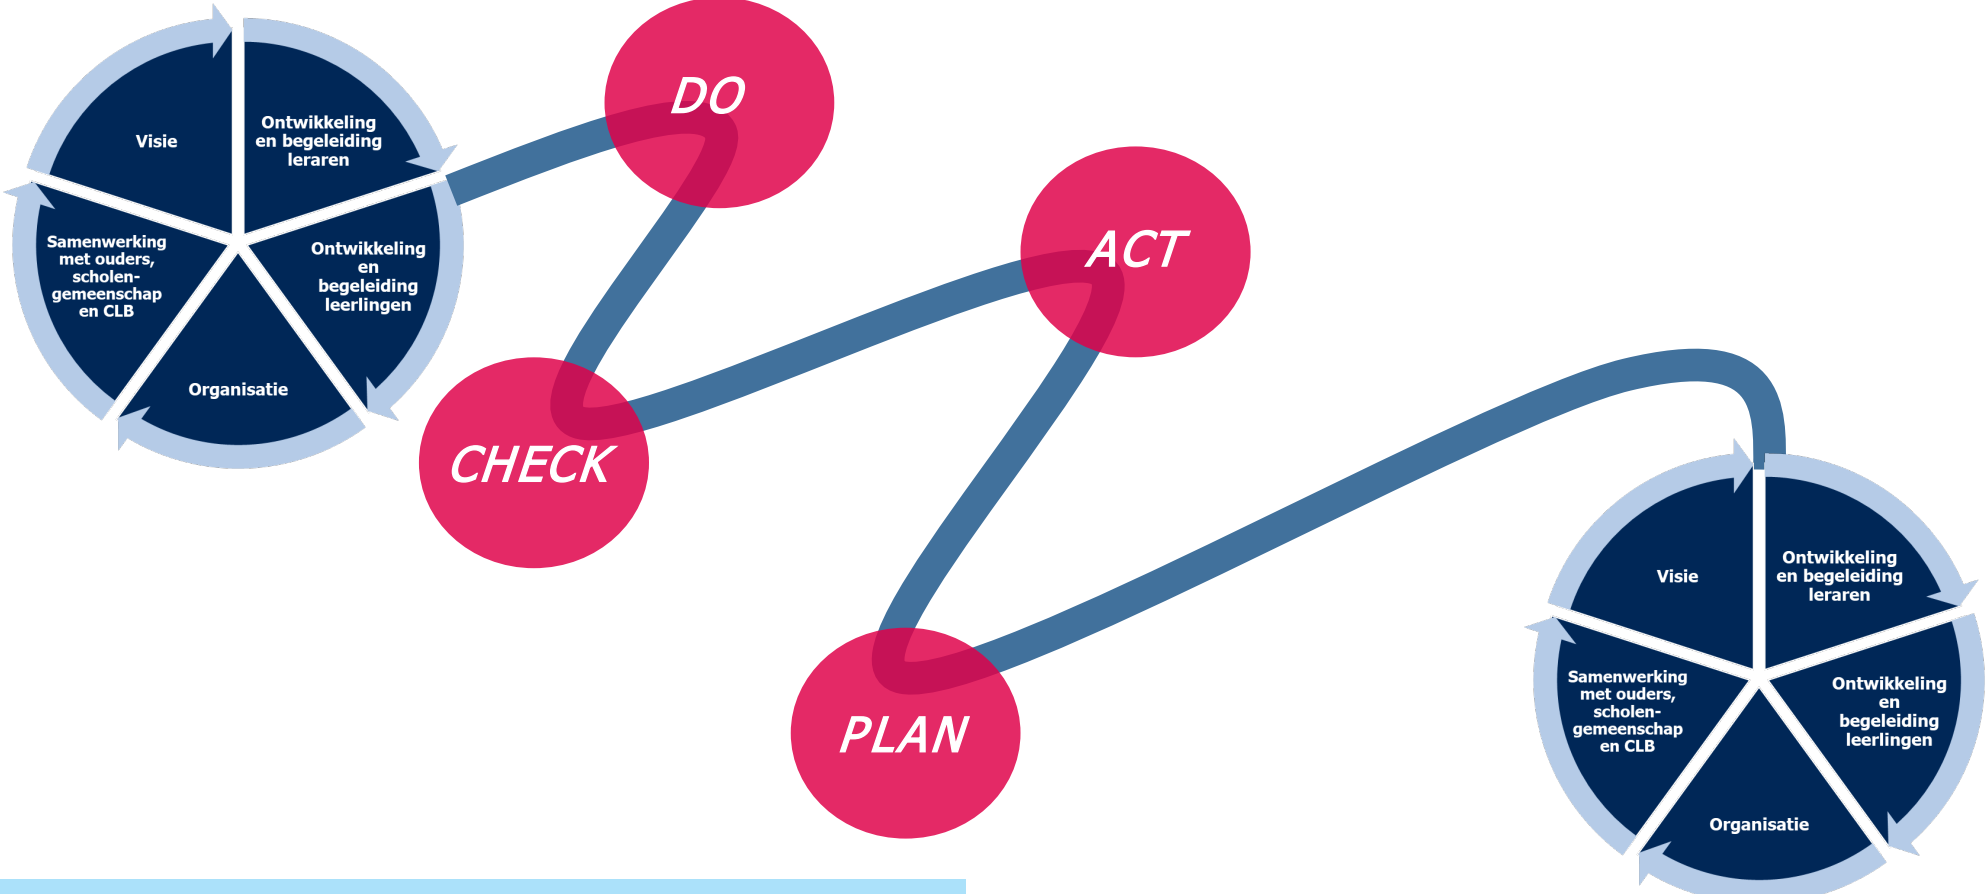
Visie

Ontwikkeling en begeleiding leraren

Ontwikkeling en begeleiding leerlingen

Organisatie

Samenwerking met ouders, scholengemeenschap en CLB

DO

ACT

CHECK

PLAN

Visie

Ontwikkeling en begeleiding leraren

Ontwikkeling en begeleiding leerlingen

Organisatie

Samenwerking met ouders, scholengemeenschap en CLB